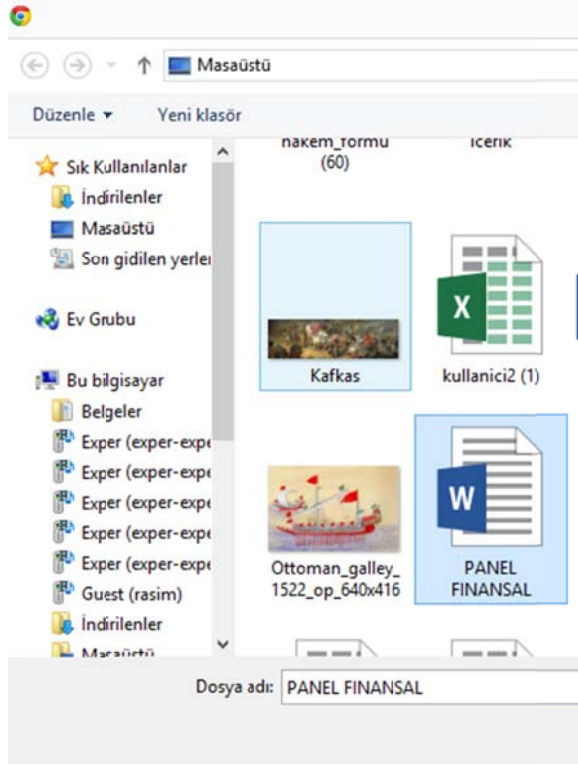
Masaüstü

Düzenle ▾ Yeni klasör

Sık Kullanılanlar
İndirilenler
Masaüstü
Son gidilen yerle

Ev Grubu

Bu bilgisayar
Belgeler
Exper (exper-expe
Exper (exper-expe
Exper (exper-expe
Exper (exper-expe
Exper (exper-expe
Guest (rasim)
İndirilenler
Masaüstü

hakem_formu (60)
icerik

Kafkas
kullanici2 (1)

Ottoman_galley_1522_op_640x416
PANEL FINANSAL

Dosya adı: PANEL FINANSAL